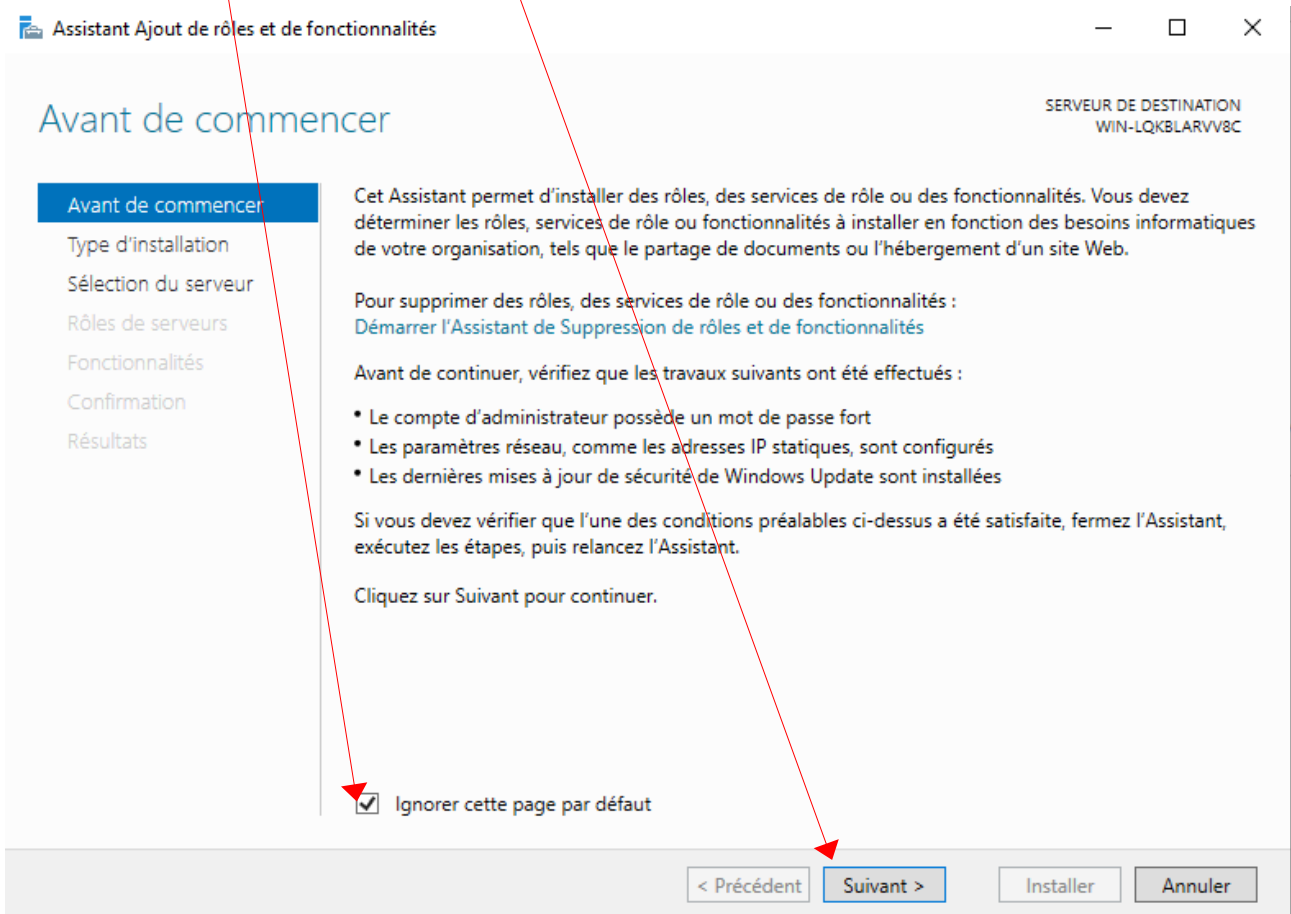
Assistant Ajout de rôles et de fonctionnalités

Avant de commencer

SERVEUR DE DESTINATION
WIN-LQKBLARVV8C

Avant de commencer
Type d'installation
Sélection du serveur
Rôles de serveurs
Fonctionnalités
Confirmation
Résultats

Cet Assistant permet d'installer des rôles, des services de rôle ou des fonctionnalités. Vous devez déterminer les rôles, services de rôle ou fonctionnalités à installer en fonction des besoins informatiques de votre organisation, tels que le partage de documents ou l'hébergement d'un site Web.

Pour supprimer des rôles, des services de rôle ou des fonctionnalités :
Démarrer l'Assistant de Suppression de rôles et de fonctionnalités

Avant de continuer, vérifiez que les travaux suivants ont été effectués :

• Le compte d'administrateur possède un mot de passe fort
• Les paramètres réseau, comme les adresses IP statiques, sont configurés
• Les dernières mises à jour de sécurité de Windows Update sont installées

Si vous devez vérifier que l'une des conditions préalables ci-dessus a été satisfaite, fermez l'Assistant, exécutez les étapes, puis relancez l'Assistant.

Cliquez sur Suivant pour continuer.

Ignorer cette page par défaut

< Précédent | Suivant > | Installer | Annuler